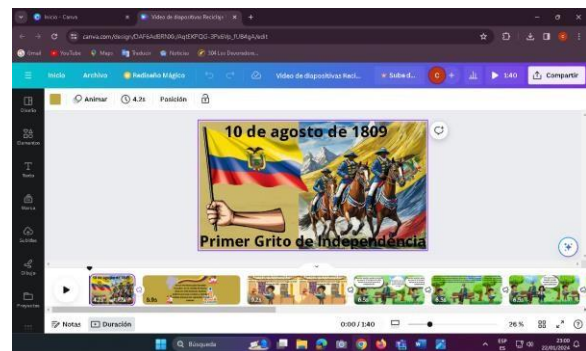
Inicio - Canva
Video de dispositivos Reciclaje
canva.com/design/DAF6AdBRN06/j4qtEKPQ0-3Pu6Vp_fUB4g/edit
Gmail YouTube Maps Traducir Noticias 100 Ley Desarrollos...
Inicio Archivo Rediseño Mágico Video de dispositivas Reci... Subed... C + 1:40 Compartir
Diseño
Elementos
Texto
Marca
Subidas
Dibujo
Proyectos
Animar 4.2s Posición
10 de agosto de 1809
Primer Grito de Independencia
4.2s 8.5s 4.2s 6.5s 6.5s 6.5s 6.5s
Notas Duración 0:00 / 1:40 26 %
Búsqueda
ESP LAA 23:00 22/01/2024